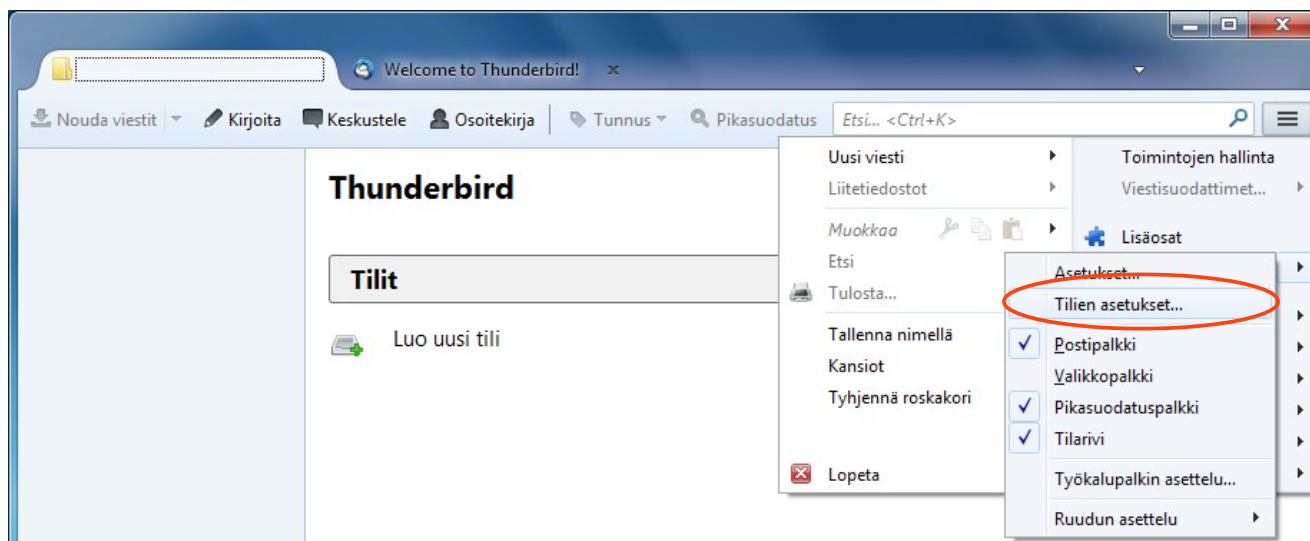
Welcome to Thunderbird!

Nouda viestit
Kirjoita
Keskustele
Osoitekirja
Tunnus
Pikasuodatus
Etsi... <Ctrl+K>

Thunderbird

Tilit

Luo uusi tili

Uusi viesti
Liitetiedostot
Muokkaa
Etsi
Tulosta...
Tallenna nimellä
Kansiot
Tyhjennä roskakori
Lopeta

Toimintojen hallinta
Viestisuodattimet...
Lisäosat

Asetukset...
Tilien asetukset...
Postipalkki
Valikkopalkki
Pikasuodatuspalkki
Tilarivi
Työkalupalkin asettelu...
Ruudun asettelu